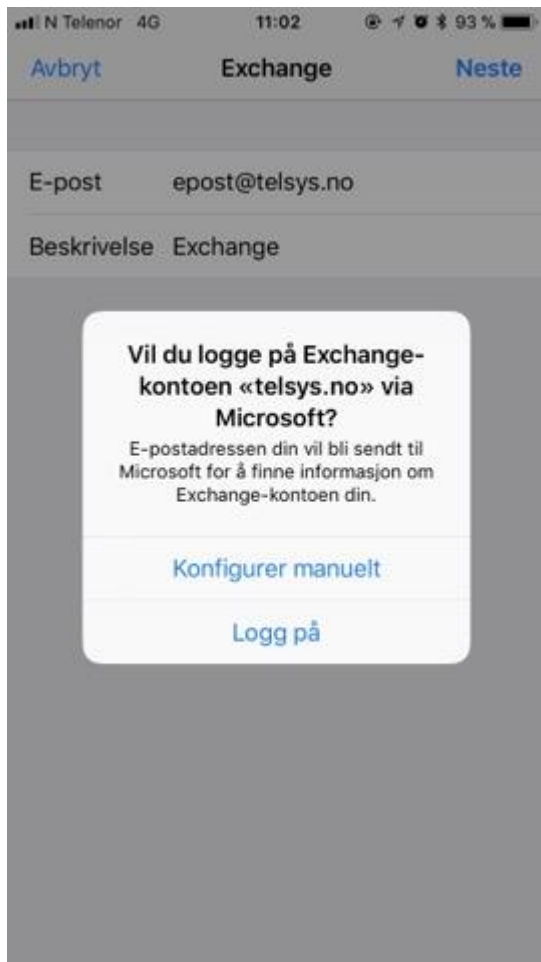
N Telenor 4G 11:02 93 %

Avbryt Exchange Neste

E-post epost@telsys.no

Beskrivelse Exchange

Vil du logge på Exchange-kontoen «telsys.no» via Microsoft?

E-postadressen din vil bli sendt til Microsoft for å finne informasjon om Exchange-kontoen din.

Konfigurer manuelt

Logg på